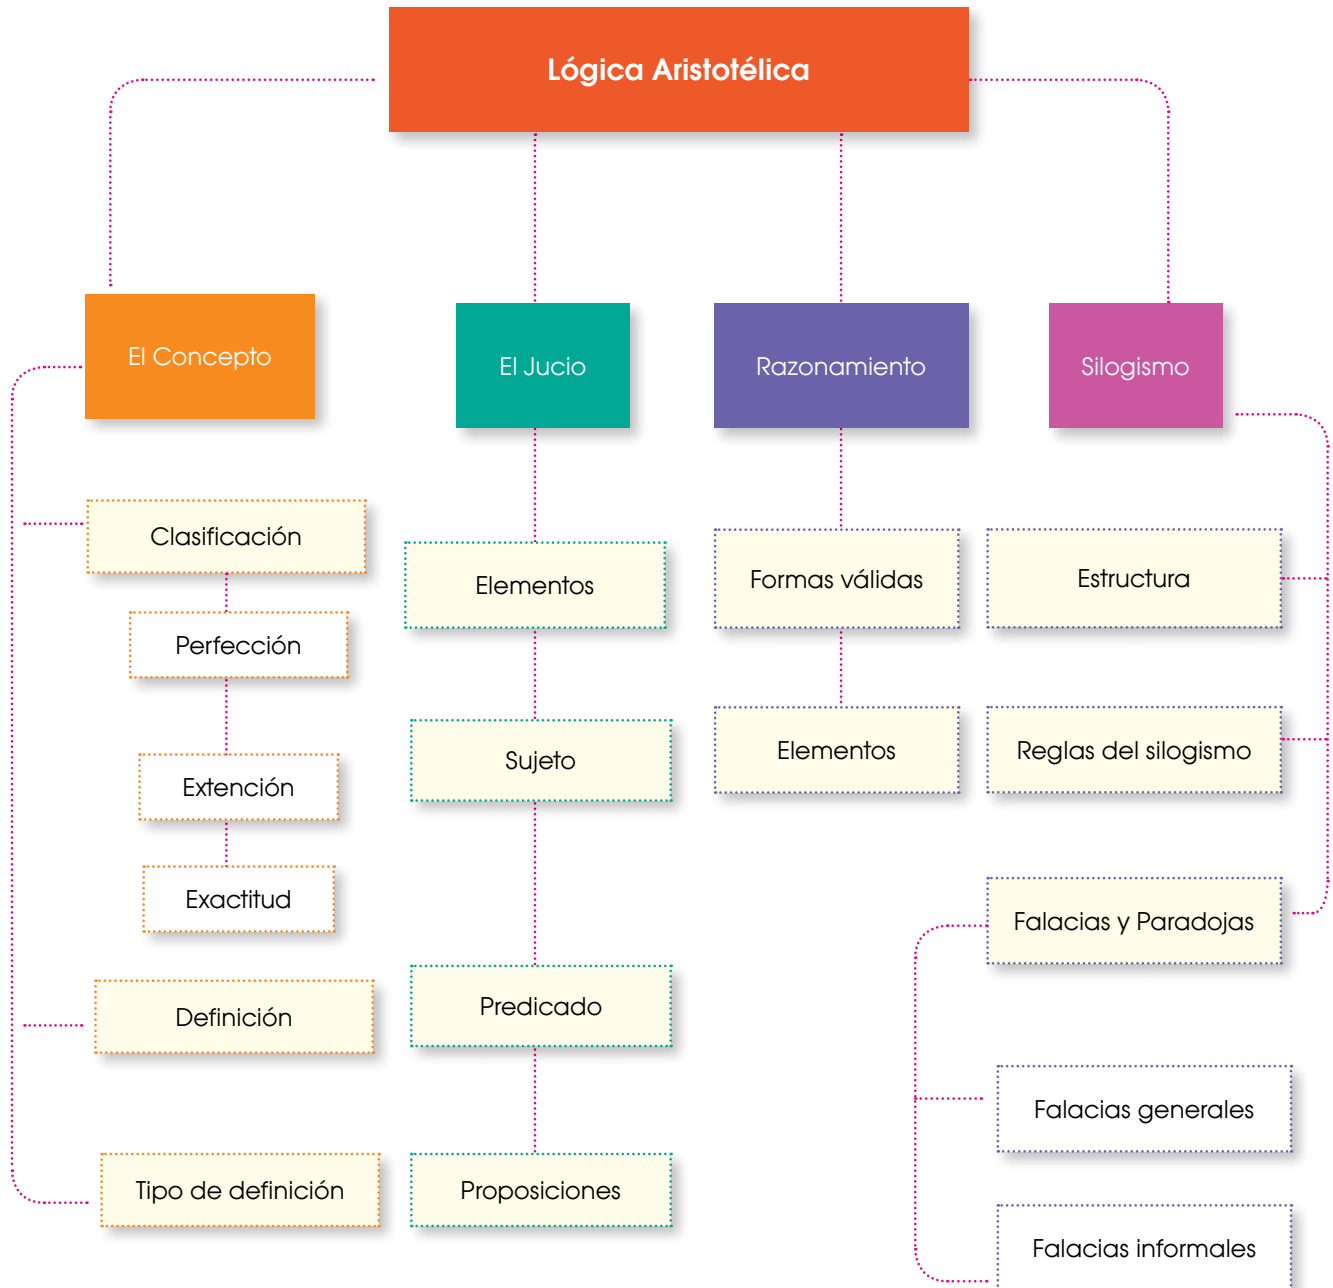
Lógica Aristotélica

El Concepto

Clasificación

Perfección

Extención

Exactitud

Definición

Tipo de definición

El Jucio

Elementos

Sujeto

Predicado

Proposiciones

Razonamiento

Formas válidas

Elementos

Silogismo

Estructura

Reglas del silogismo

Falacias y Paradojas

Falacias generales

Falacias informales